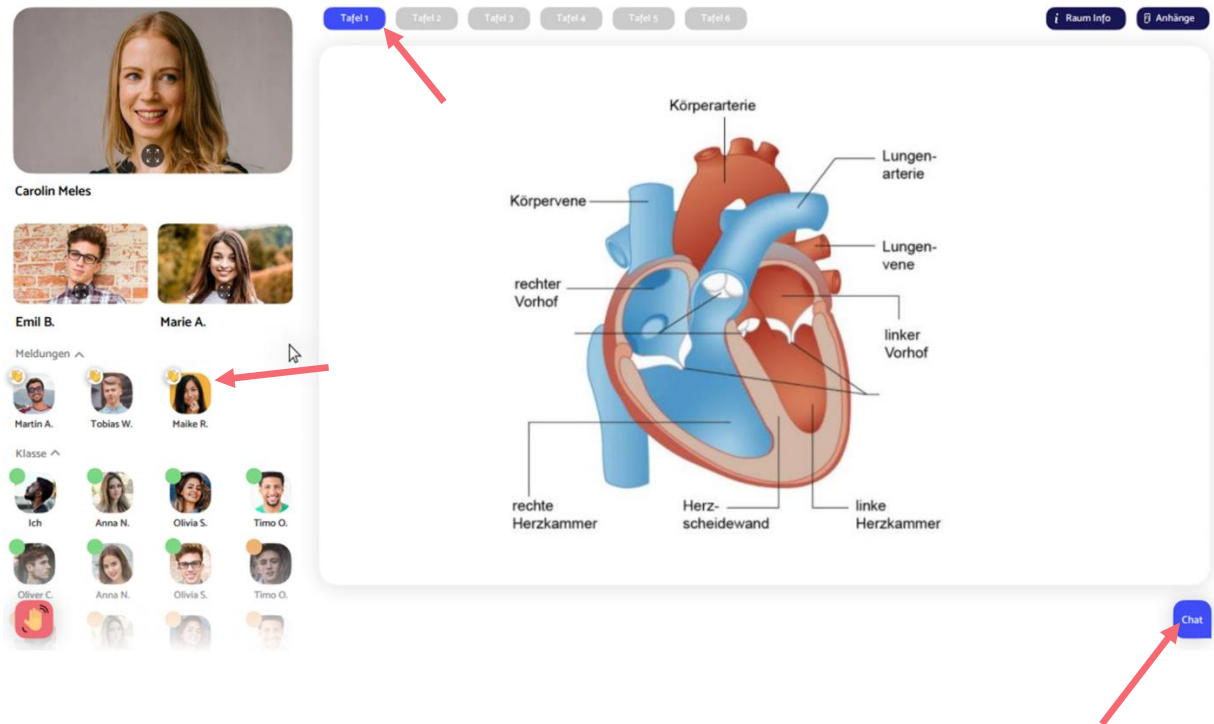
Tafel 1 Tafel 2 Tafel 3 Tafel 4 Tafel 5 Tafel 6

Raum Info Anhänge

Carolin Meles

Emil B.
Marie A.

Meldungen
Martin A.
Tobias W.
Maike R.

Klasse
Ich
Anna N.
Olivia S.
Timo O.
Oliver C.
Anna N.
Olivia S.
Timo O.

Körperarterie
Lungen-arterie
Körpervene
Lungen-vene
rechter Vorhof
linker Vorhof
rechte Herzkammer
Herz-scheidewand
linke Herzkammer

Chat